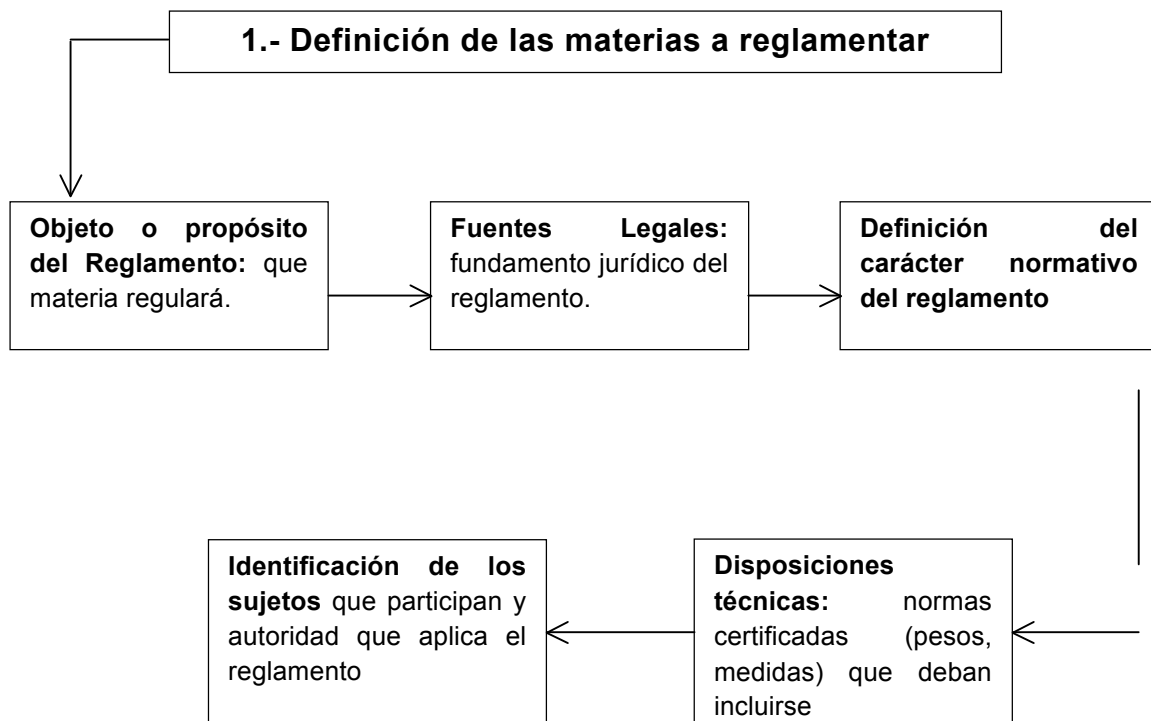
1.- Definición de las materias a reglamentar

Objeto o propósito del Reglamento: que materia regulará.

Fuentes Legales: fundamento jurídico del reglamento.

Definición del carácter normativo del reglamento

Disposiciones técnicas: normas certificadas (pesos, medidas) que deban incluirse

Identificación de los sujetos que participan y autoridad que aplica el reglamento